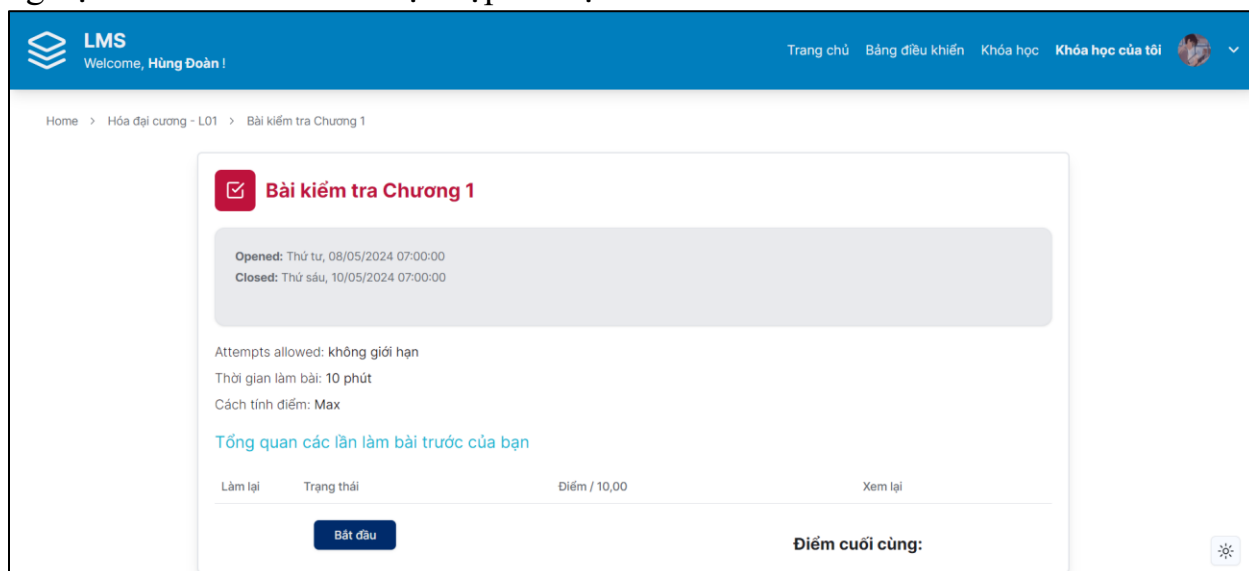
LMS
Welcome, Hùng Đoàn !

Trang chủ Bảng điều khiển Khóa học Khóa học của tôi

Home > Hóa đại cương - L01 > Bài kiểm tra Chương 1

Bài kiểm tra Chương 1

Opened: Thứ tư, 08/05/2024 07:00:00
Closed: Thứ sáu, 10/05/2024 07:00:00

Attempts allowed: không giới hạn
Thời gian làm bài: 10 phút
Cách tính điểm: Max

Tổng quan các lần làm bài trước của bạn

| Làm lại | Trạng thái | Điểm / 10,00 | Xem lại |
|---|---|---|---|

Bắt đầu

Điểm cuối cùng: